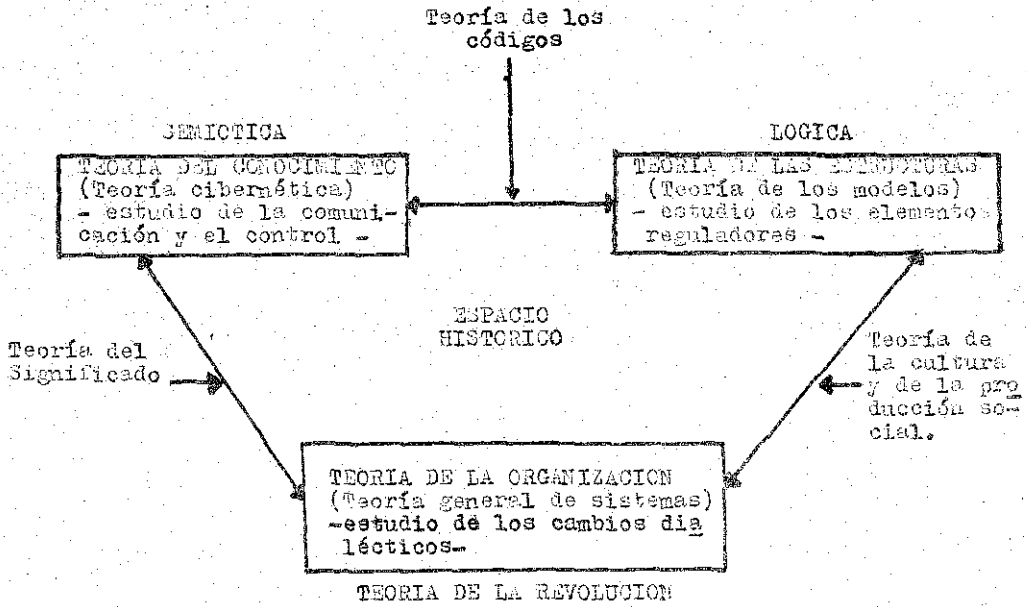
Teoría de los códigos

SEMIOTICA

TEORIA DEL CONOCIMIENTO
(Teoría cibernética)
- estudio de la comunicación y el control -

LOGICA

TEORIA DE LAS ESTRUCTURAS
(Teoría de los modelos)
- estudio de los elementos reguladores -

ESPACIO HISTORICO

Teoría del Significado

Teoría de la cultura y de la producción social.

TEORIA DE LA ORGANIZACION
(Teoría general de sistemas)
-estudio de los cambios dialécticos-

TEORIA DE LA REVOLUCION